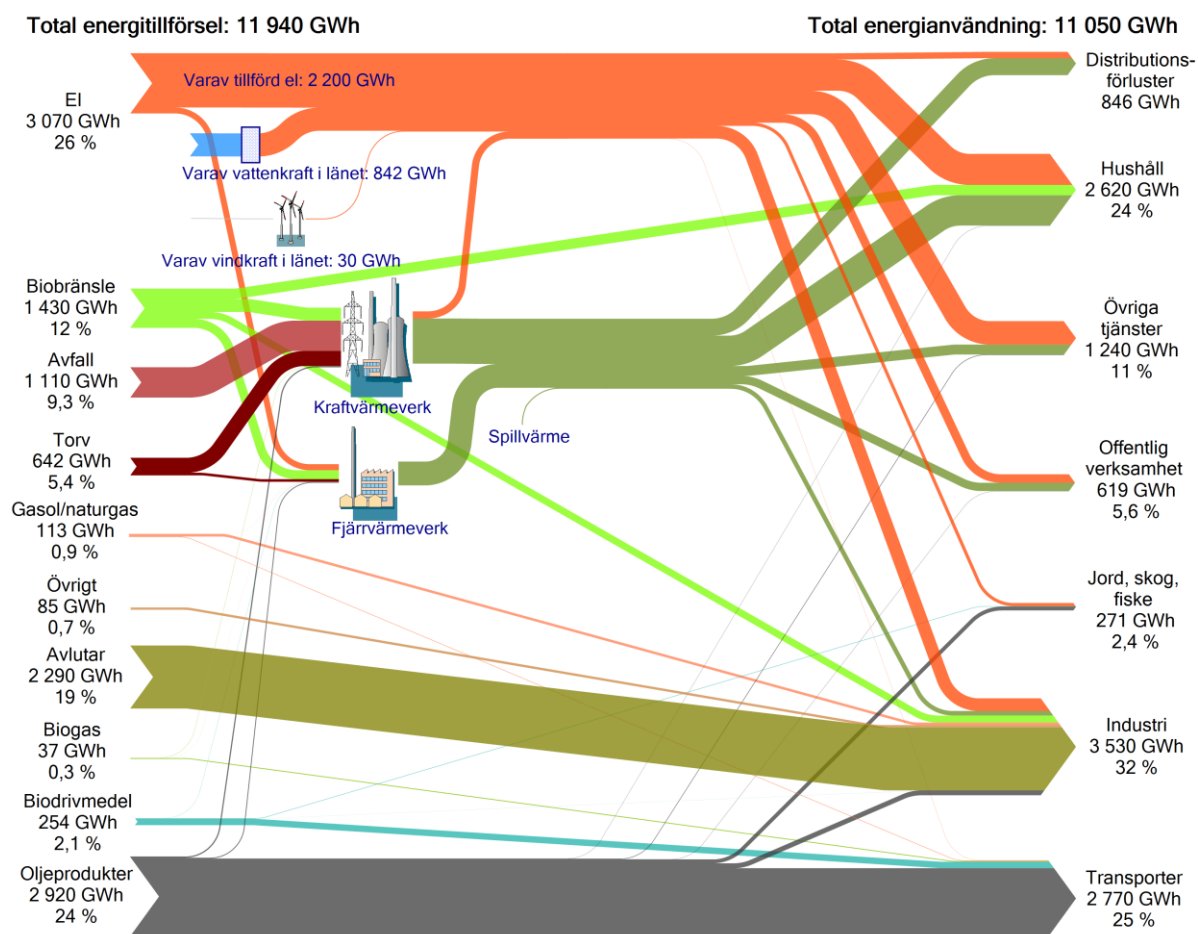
Total energitillförsel: 11 940 GWh

Total energianvändning: 11 050 GWh

El
3 070 GWh
26 %

Varav tillförd el: 2 200 GWh

Varav vattenkraft i länet: 842 GWh

Varav vindkraft i länet: 30 GWh

Biobränsle
1 430 GWh
12 %

Avfall
1 110 GWh
9,3 %

Torv
642 GWh
5,4 %

Gasol/naturgas
113 GWh
0,9 %

Övrigt
85 GWh
0,7 %

Avlutar
2 290 GWh
19 %

Biogas
37 GWh
0,3 %

Biodrivmedel
254 GWh
2,1 %

Oljeprodukter
2 920 GWh
24 %

Kraftvärmeverk

Fjärrvärmeverk

Spillvärme

Distributionsförluster
846 GWh

Hushåll
2 620 GWh
24 %

Övriga tjänster
1 240 GWh
11 %

Offentlig verksamhet
619 GWh
5,6 %

Jord, skog, fiske
271 GWh
2,4 %

Industri
3 530 GWh
32 %

Transporter
2 770 GWh
25 %